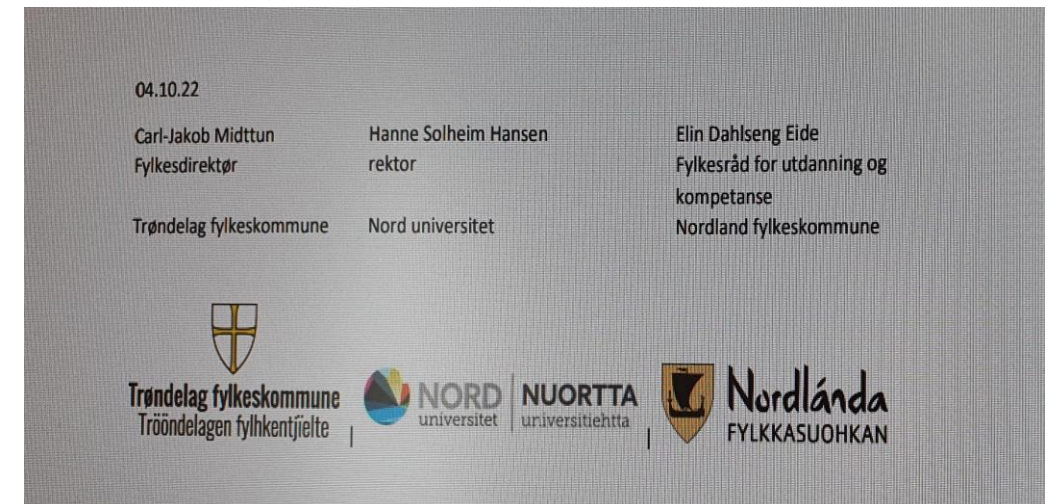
04.10.22

| Carl-Jakob Midttun | Hanne Solheim Hansen | Elin Dahlseng Eide |
|---|---|---|
| Fylkesdirektør | rektor | Fylkesråd for utdanning og kompetanse |
| Trøndelag fylkeskommune | Nord universitet | Nordland fylkeskommune |

Trøndelag fylkeskommune
Tröndelagen fylhkentjielte

NORD universitet

NUORTTA universitiehtta

Nordlánda
FYLKKASUOHKAN